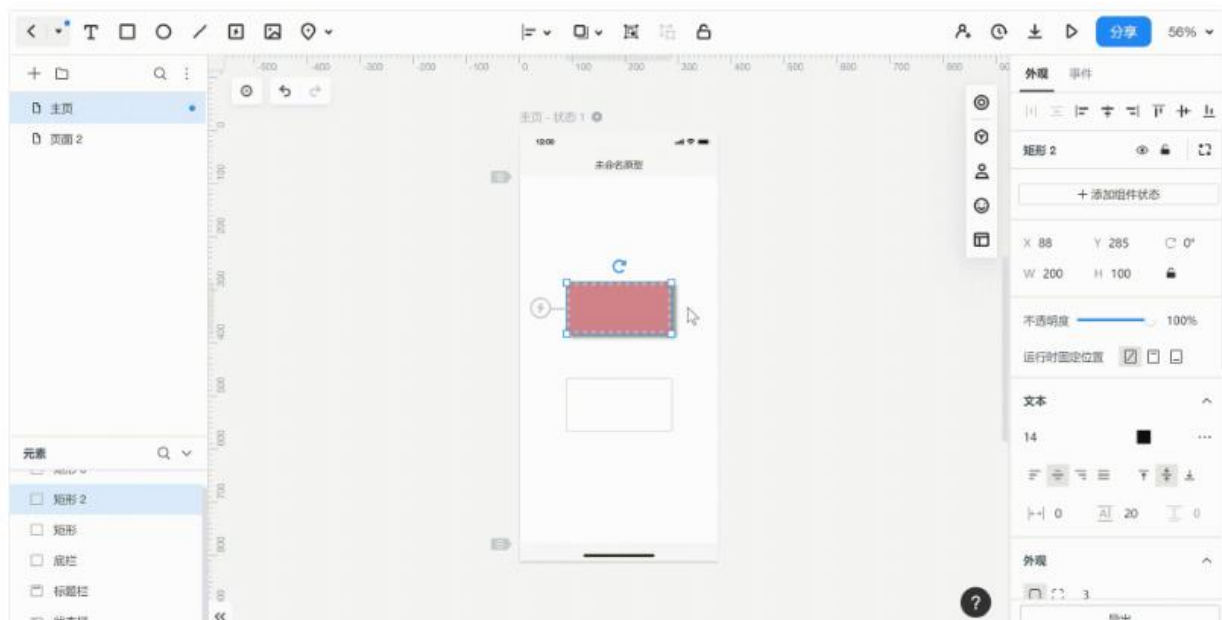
T

分享 56%

主页
页面 2

-500 -400 -300 -200 -100 0 100 200 300 400 500 600 700 800

主页 - 状态 1

12:00

未命名原型

元素
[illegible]
矩形 2
矩形
底栏
标题栏
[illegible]

外观 事件

矩形 2

+ 添加组件状态

X 88 Y 285 C 0°
W 200 H 100

不透明度 100%

运行时固定位置

文本

14

0 20 0

外观

3

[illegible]

?

<<